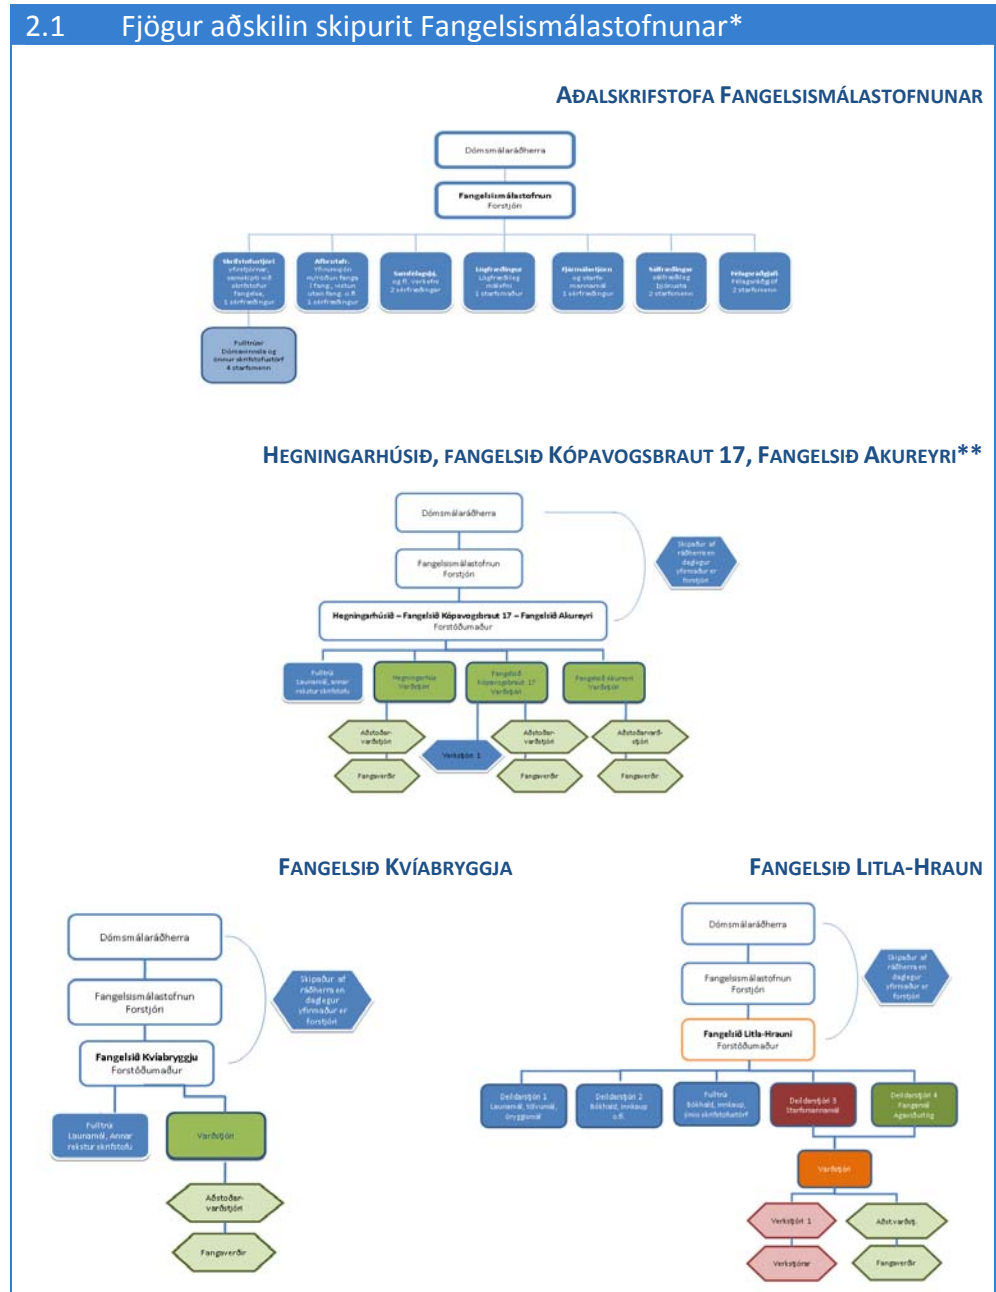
2.1 Fjögur aðskilin skipurit Fangelsismálastofnunar*

AÐALSKRIFSTOFA FANGELSISMÁLASTOFNUNAR

Dómsmálaráðherra

Fangelsismálastofnun
Forstjóri

Skrifstofustjóri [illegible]

Afbrotafr. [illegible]

Samfélagsþj. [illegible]

Lögfræðingur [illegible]

Fjármálastjóri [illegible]

Sálfræðingur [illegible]

Félagsráðgjafi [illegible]

Fulltrúar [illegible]
4 starfsmenn

HEGNINGARHÚSIÐ, FANGELSIÐ KÓPAVOGSBRAUT 17, FANGELSIÐ AKUREYRI**

Dómsmálaráðherra

Fangelsismálastofnun
Forstjóri

Skipaður af ráðherra en daglegur yfirmaður er forstjóri

Hegningarhúsið – Fangelsið Kópavogsbraut 17 – Fangelsið Akureyri
Forstöðumaður

Fulltrúi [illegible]

Hegningarhús Varðstjóri

Fangelsið Kópavogsbraut 17 Varðstjóri

Fangelsið Akureyri Varðstjóri

Aðstoðarvarðstjóri

Verkstjóri 1

Aðstoðarvarðstjóri

Aðstoðarvarðstjóri

Fangavörður

Fangavörður

Fangavörður

FANGELSIÐ KVÍABRYGGJA

Dómsmálaráðherra

Fangelsismálastofnun
Forstjóri

Skipaður af ráðherra en daglegur yfirmaður er forstjóri

Fangelsið Kvíabryggju
Forstöðumaður

Fulltrúi Launamál, Annar rekstur skrifstofu

Varðstjóri

Aðstoðarvarðstjóri

Fangavörður

FANGELSIÐ LITLA-HRAUN

Dómsmálaráðherra

Fangelsismálastofnun
Forstjóri

Skipaður af ráðherra en daglegur yfirmaður er forstjóri

Fangelsið Litla-Hrauni
Forstöðumaður

Deildarstjóri 1 Launamál, tölvumál, öryggismál

Deildarstjóri 2 Bókhald, innkaup o.fl.

Fulltrúi Bókhald, innkaup, ýmis skrifstofustörf

Deildarstjóri 3 Starfsmannamál

Deildarstjóri 4 Fangamál Agameðferð

Varðstjóri

Verkstjóri 1

Aðst.varðstj.

Verkstjórar

Fangavörður